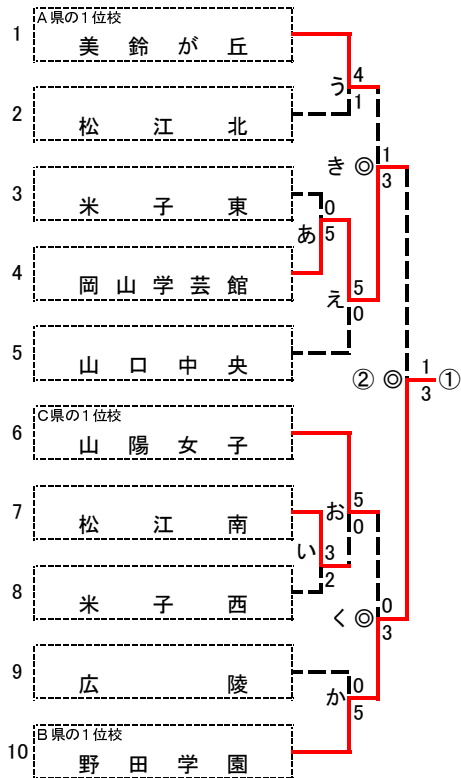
1 A県の１位校
美鈴が丘

2
松江北

3
米子東

4
岡山学芸館

5
山口中央

6 C県の１位校
山陽女子

7
松江南

8
米子西

9
広陵

10 B県の１位校
野田学園

う 4 1
き ◎ 1 3
あ 0 5
え 5 0
② ◎ 1 3 ①
お 5 0
い 3 2
く ◎ 0 3
か 0 5